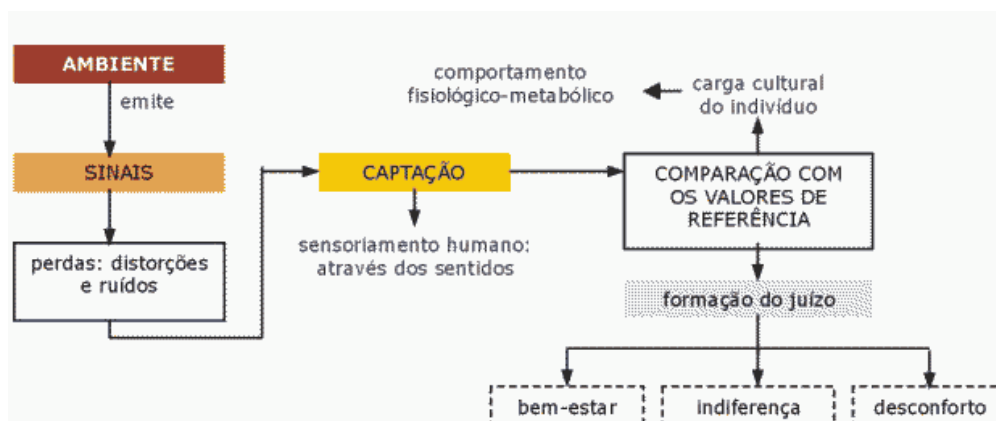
AMBIENTE

emite

SINAIS

perdas: distorções e ruídos

CAPTAÇÃO

sensoriamento humano: através dos sentidos

comportamento fisiológico-metabólico

carga cultural do indivíduo

COMPARAÇÃO COM OS VALORES DE REFERÊNCIA

formação do juízo

bem-estar

indiferença

desconforto